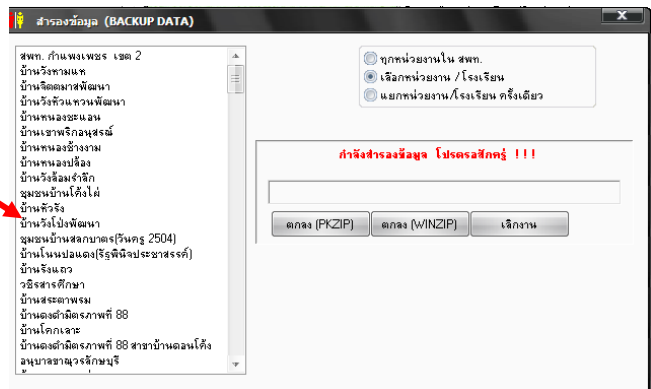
สำรองข้อมูล (BACKUP DATA)

สพท. กำแพงเพชร เขต 2
บ้านวังหามแห
บ้านจิตตมาสพัฒนา
บ้านวังหัวแหวนพัฒนา
บ้านหนองชะแอน
บ้านเขาพริกอนุสรณ์
บ้านหนองช้างงาม
บ้านหนองปล้อง
บ้านวังล้อมรำลึก
ชุมชนบ้านโค้งไผ่
บ้านหัวรัง
บ้านวังโป่งพัฒนา
ชุมชนบ้านสลกบาตร(วันครู 2504)
บ้านโนนปอแดง(รัฐพินิจประชาสรรค์)
บ้านรังแถว
วชิรสารศึกษา
บ้านสระตาพรม
บ้านดงลำมิตรภาพที่ 88
บ้านโคกเลาะ
บ้านดงลำมิตรภาพที่ 88 สาขาบ้านดอนโค้ง
อนุบาลขาณุวรลักษบุรี

ทุกหน่วยงานใน สพท.
เลือกหน่วยงาน / โรงเรียน
แยกหน่วยงาน/โรงเรียน ครั้งเดียว

กำลังสำรองข้อมูล โปรดรอสักครู่ !!!

ตกลง (PKZIP)
ตกลง (WINZIP)
เลิกงาน